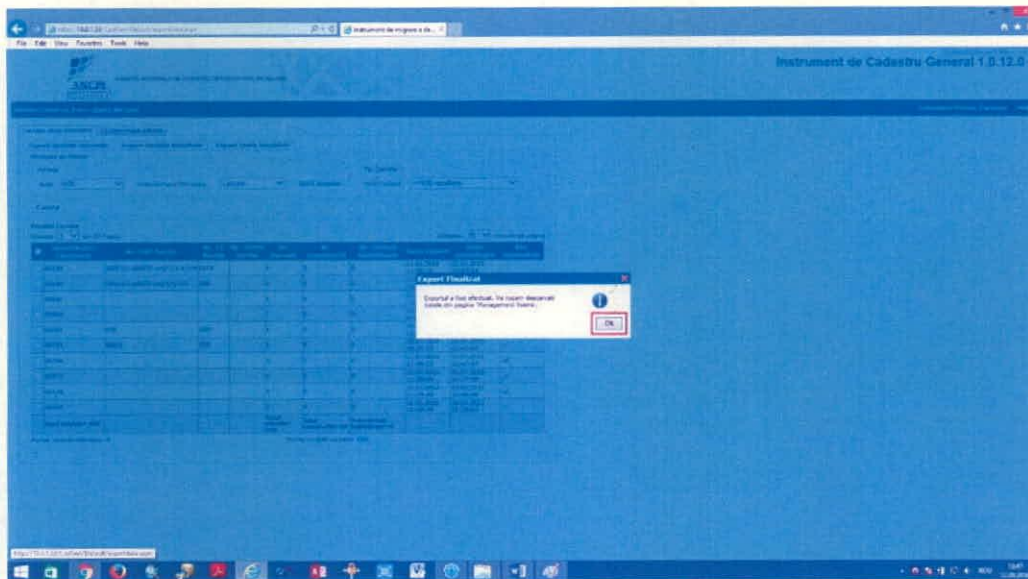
Instrumente de migrare a da...

File Edit View Favorites Tools Help

ANCPI

Instrument de Cadastru General 1.0.12.0

Export Finalizat

Exportul a fost efectuat. Va rugam descarcati datele din pagina "Management fisiere".

OK